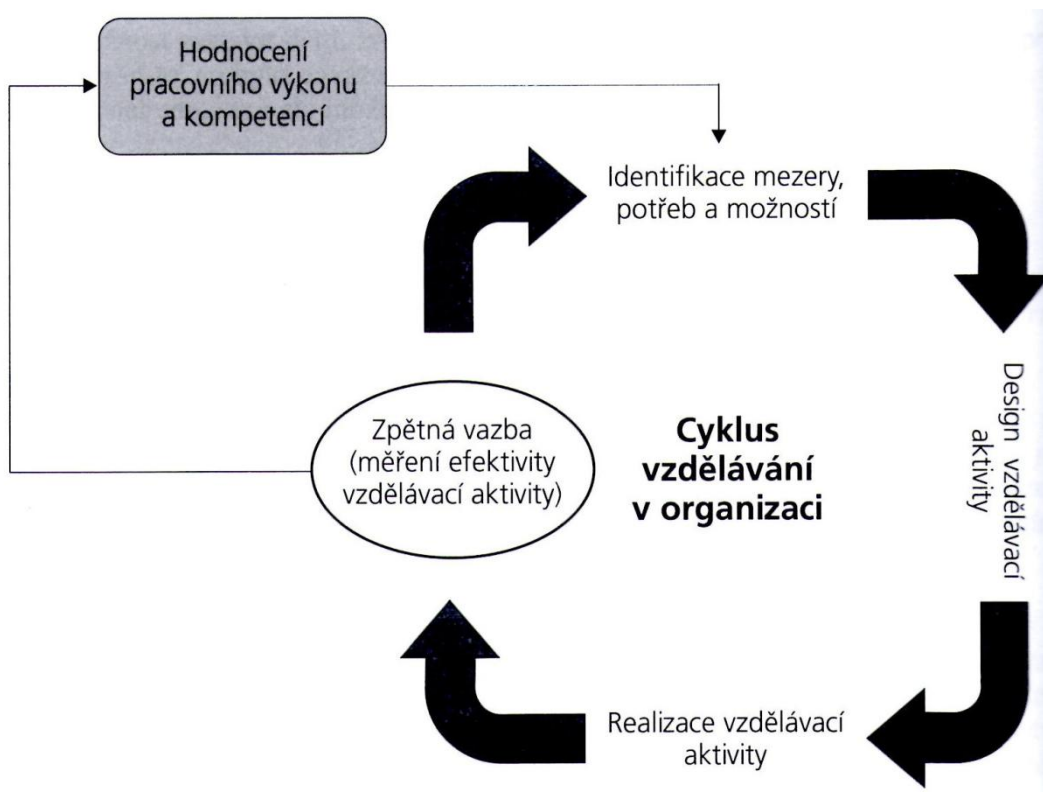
Hodnocení pracovního výkonu a kompetencí

Identifikace mezery, potřeb a možností

Design vzdělávací aktivity

Realizace vzdělávací aktivity

Zpětná vazba (měření efektivity vzdělávací aktivity)

Cyklus vzdělávání v organizaci